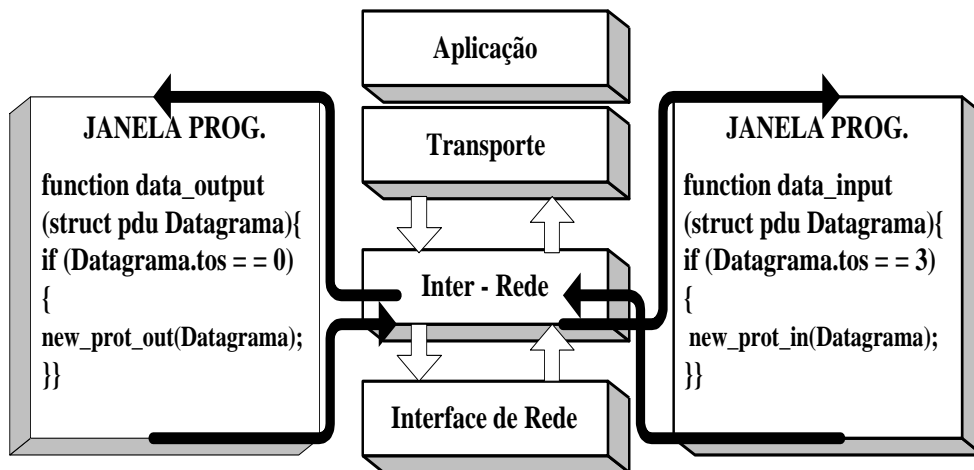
Aplicação

JANELA PROG.

function data_output
(struct pdu Datagrama){
if (Datagrama.tos = = 0)
{
new_prot_out(Datagrama);
}}

Transporte

Inter - Rede

Interface de Rede

JANELA PROG.

function data_input
(struct pdu Datagrama){
if (Datagrama.tos = = 3)
{
new_prot_in(Datagrama);
}}